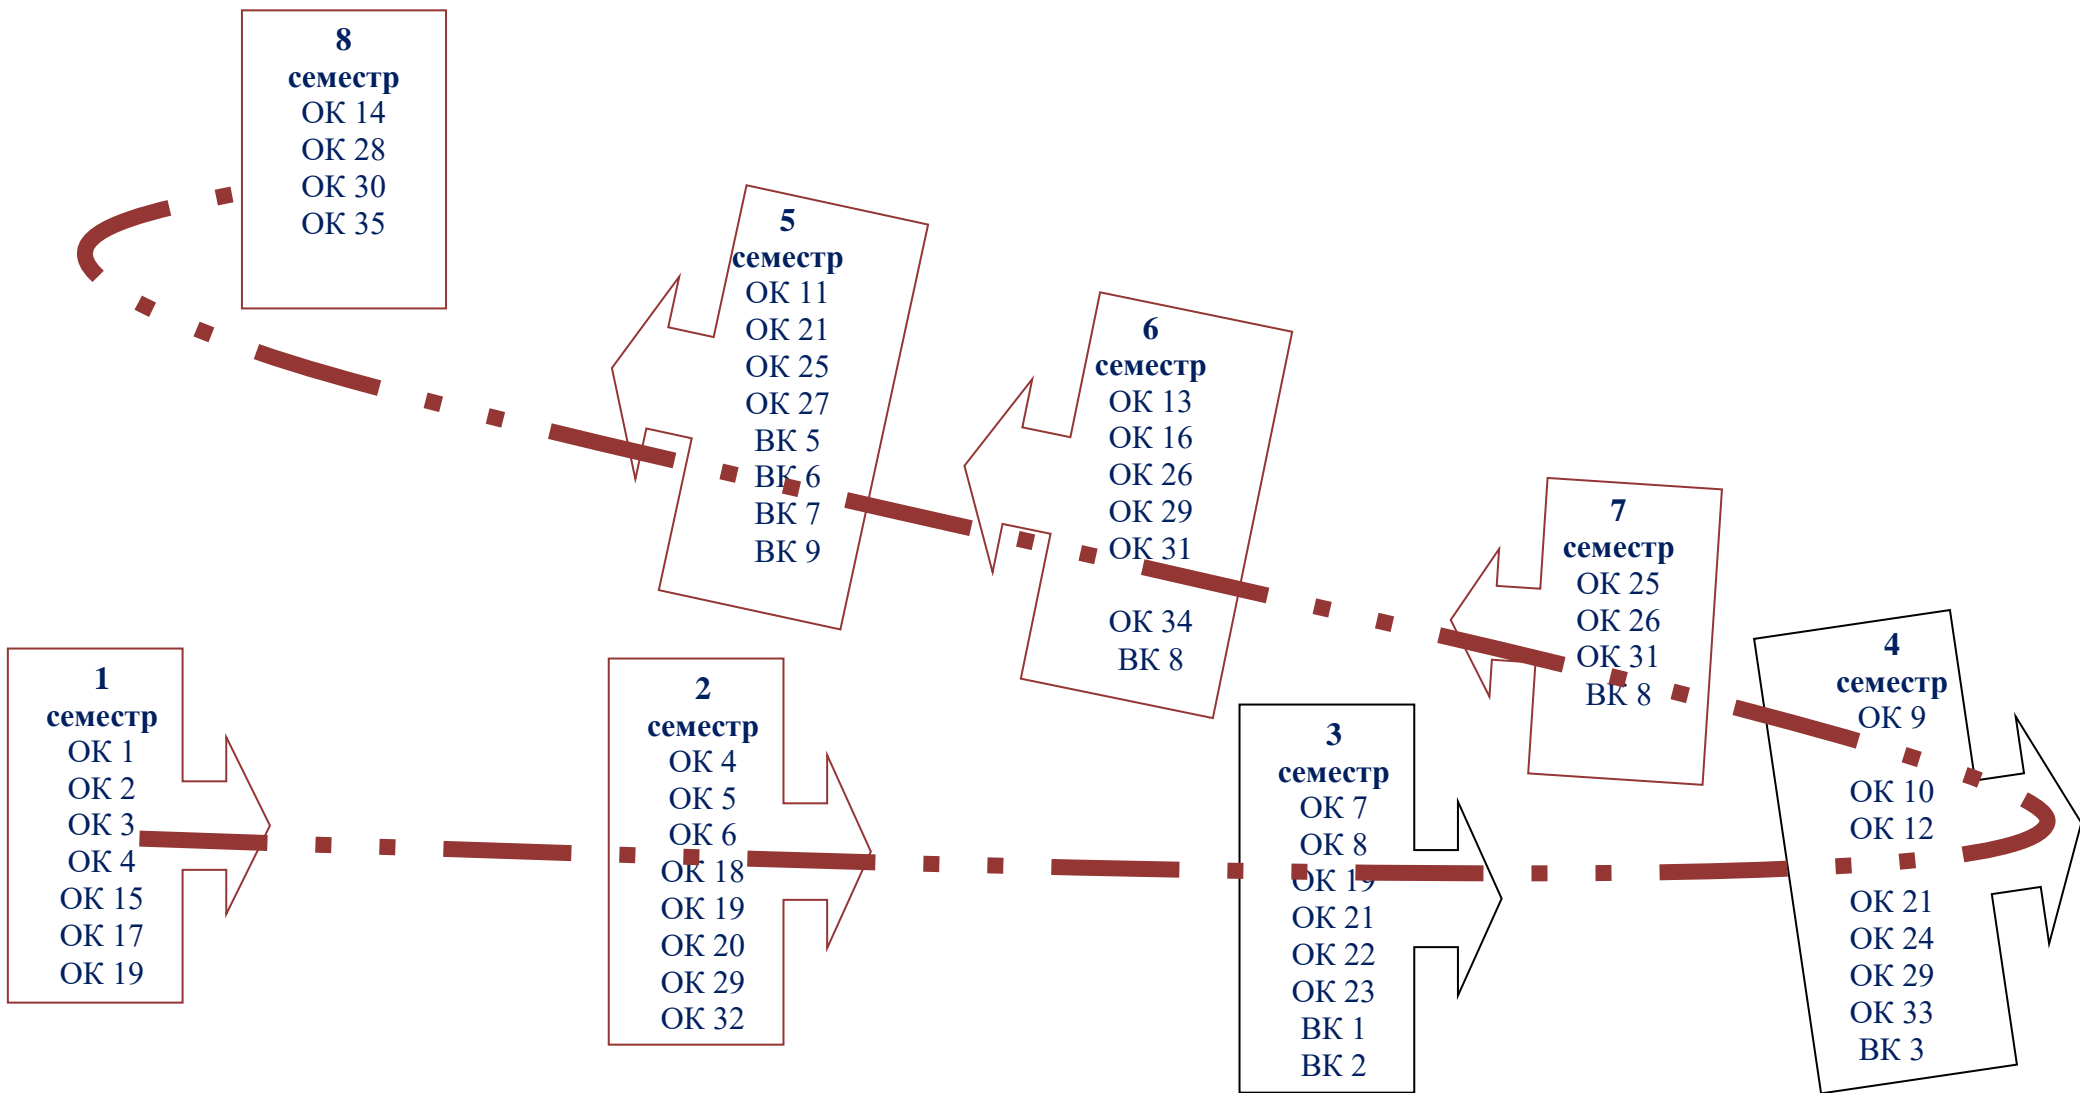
8
семестр
ОК 14
ОК 28
ОК 30
ОК 35

5
семестр
ОК 11
ОК 21
ОК 25
ОК 27
ВК 5
ВК 6
ВК 7
ВК 9

6
семестр
ОК 13
ОК 16
ОК 26
ОК 29
ОК 31

ОК 34
ВК 8

7
семестр
ОК 25
ОК 26
ОК 31
ВК 8

1
семестр
ОК 1
ОК 2
ОК 3
ОК 4
ОК 15
ОК 17
ОК 19

2
семестр
ОК 4
ОК 5
ОК 6
ОК 18
ОК 19
ОК 20
ОК 29
ОК 32

3
семестр
ОК 7
ОК 8
ОК 19
ОК 21
ОК 22
ОК 23
ВК 1
ВК 2

4
семестр
ОК 9

ОК 10
ОК 12

ОК 21
ОК 24
ОК 29
ОК 33
ВК 3